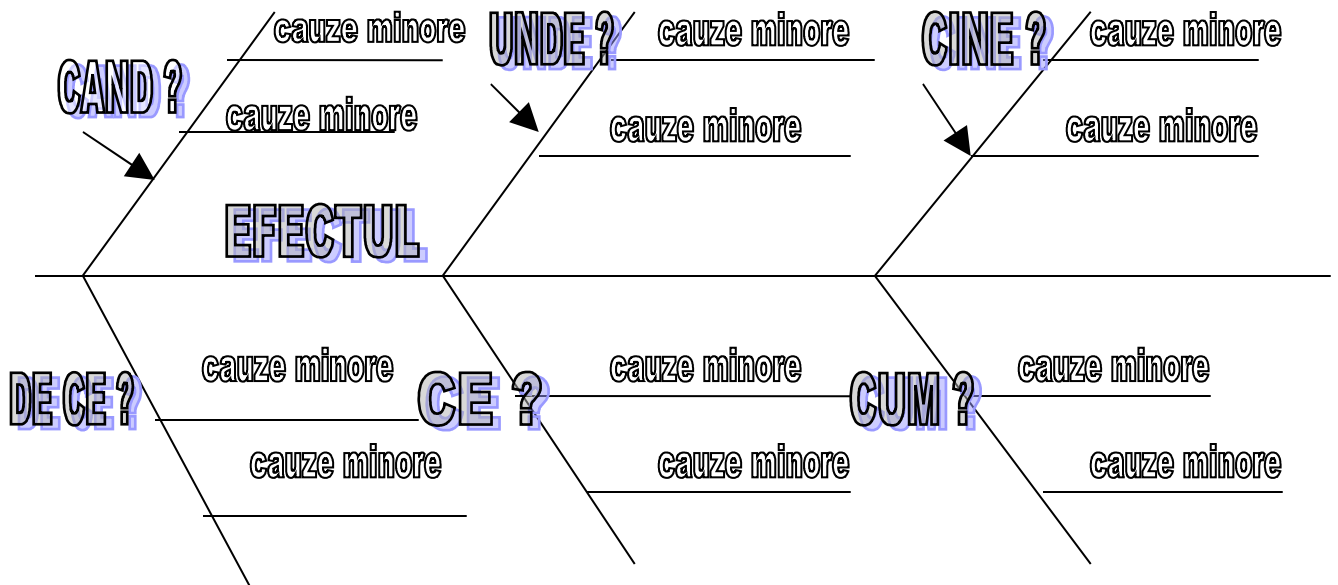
CAND ?

cauze minore

cauze minore

UNDE ?

cauze minore

cauze minore

CINE ?

cauze minore

cauze minore

EFECTUL

DE CE ?

cauze minore

cauze minore

CE ?

cauze minore

cauze minore

CUM ?

cauze minore

cauze minore